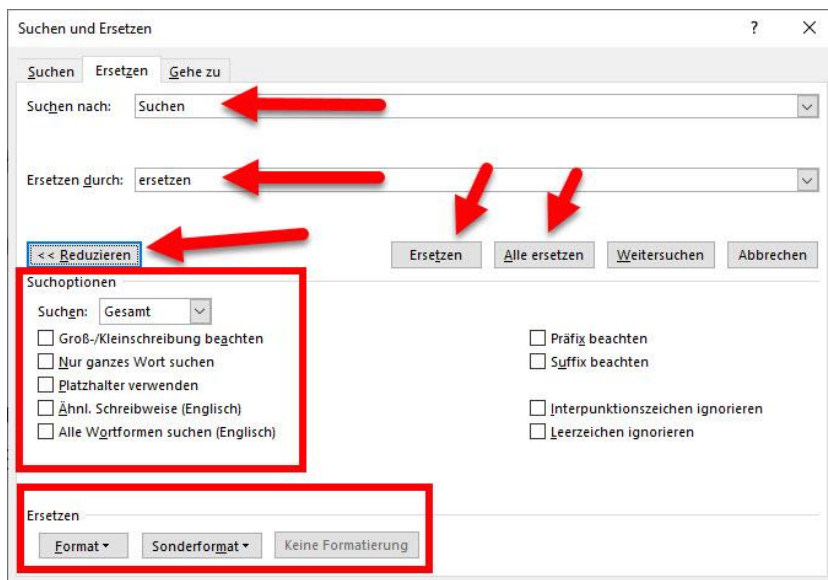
Suchen und Ersetzen

?

Suchen Ersetzen Gehe zu

Suchen nach: Suchen

Ersetzen durch: ersetzen

<< Reduzieren

Ersetzen Alle ersetzen Weitersuchen Abbrechen

Suchoptionen

Suchen: Gesamt

Groß-/Kleinschreibung beachten
Nur ganzes Wort suchen
Platzhalter verwenden
Ähnl. Schreibweise (Englisch)
Alle Wortformen suchen (Englisch)

Präfix beachten
Suffix beachten

Interpunktionszeichen ignorieren
Leerzeichen ignorieren

Ersetzen

Format Sonderformat Keine Formatierung